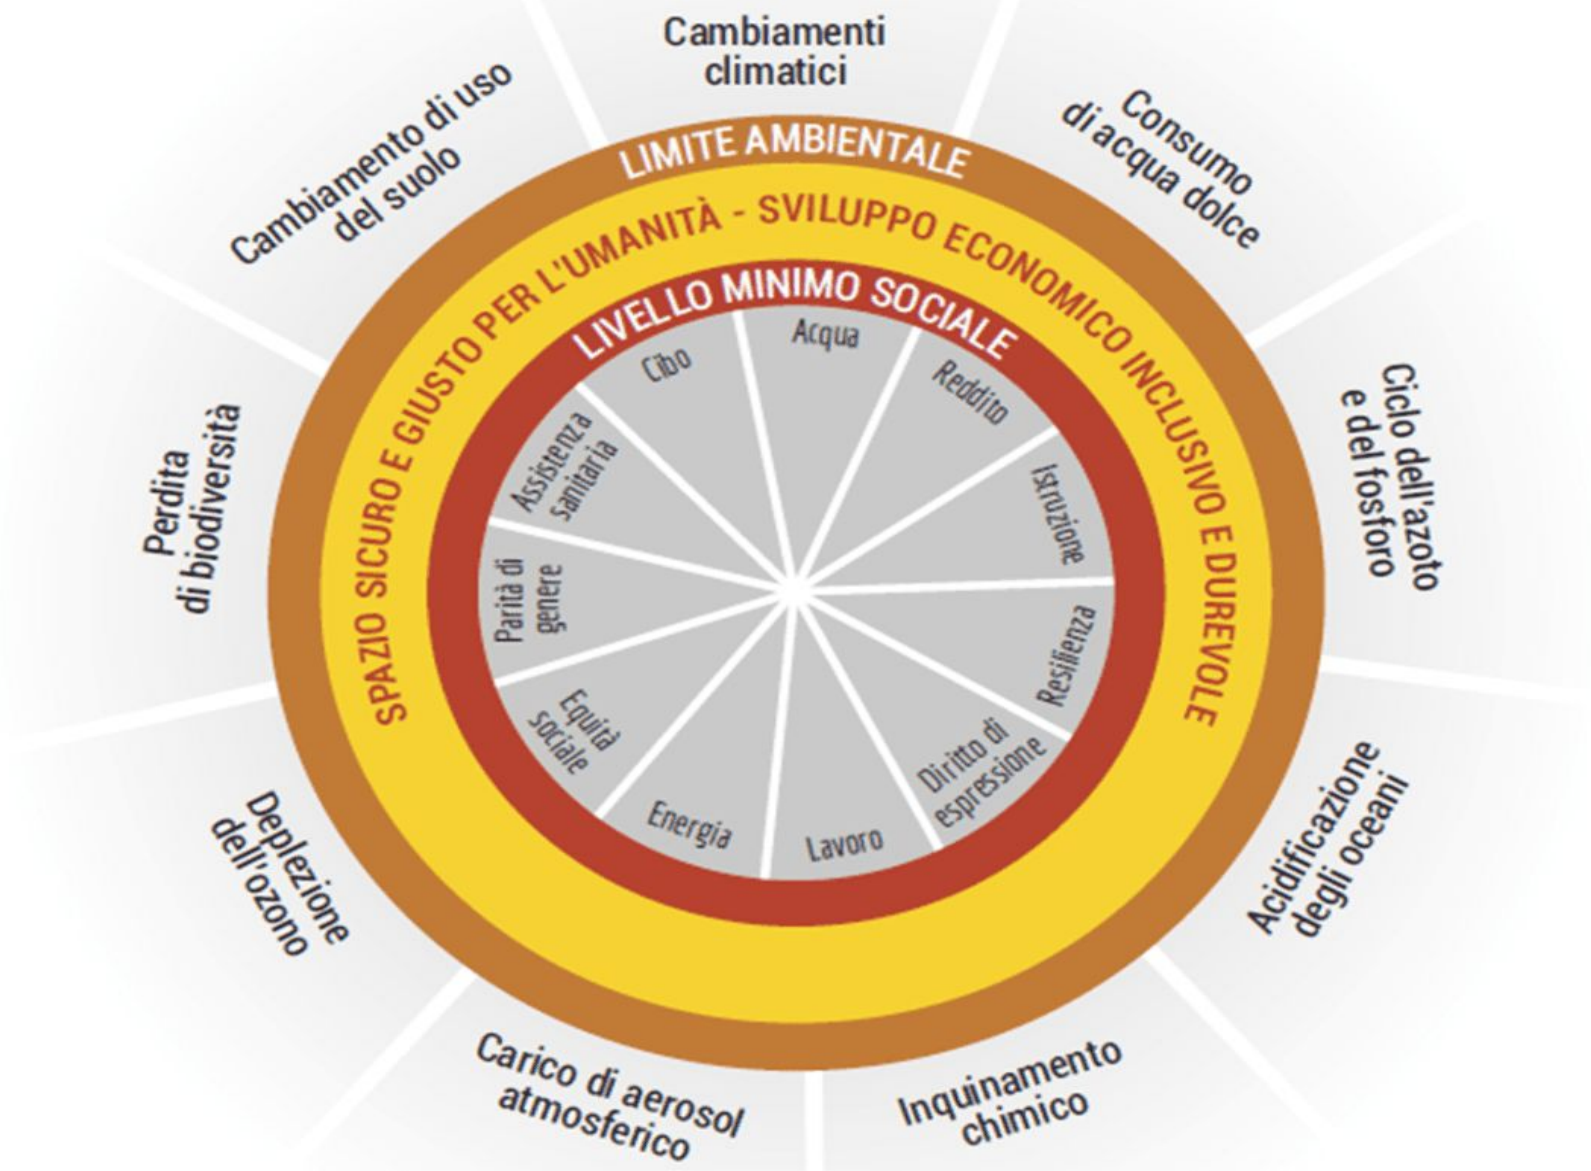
Cambiamenti climatici

Consumo di acqua dolce

Ciclo dell'azoto e del fosforo

Acidificazione degli oceani

Inquinamento chimico

Carico di aerosol atmosferico

Deplezione dell'ozono

Perdita di biodiversità

Cambiamento di uso del suolo

LIMITE AMBIENTALE

SPAZIO SICURO E GIUSTO PER L'UMANITÀ - SVILUPPO ECONOMICO INCLUSIVO E DUREVOLE

LIVELLO MINIMO SOCIALE

Acqua

Reddito

Istruzione

Resilienza

Diritto di espressione

Lavoro

Energia

Equità sociale

Parità di genere

Assistenza sanitaria

Cibo